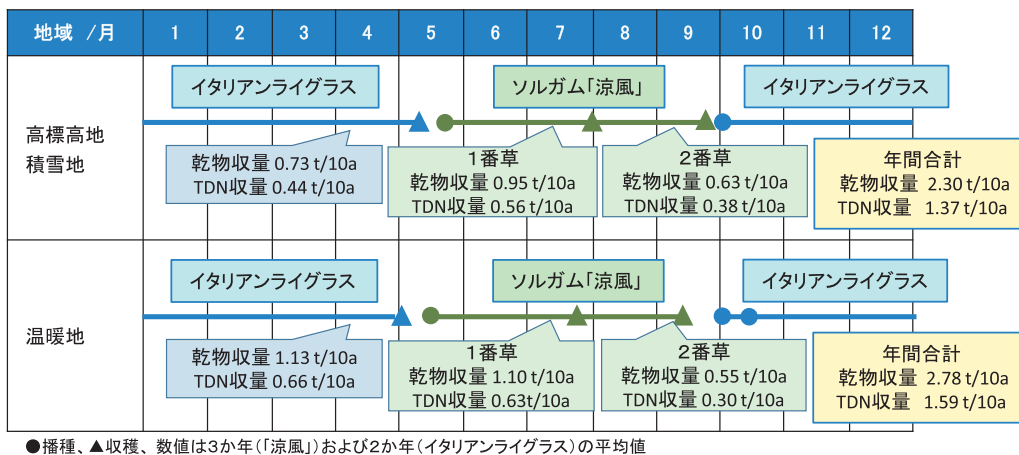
| 地域　/月 | 1 | 2 | 3 | 4 | 5 | 6 | 7 | 8 | 9 | 10 | 11 | 12 |
|---|---|---|---|---|---|---|---|---|---|---|---|---|
| 高標高地 積雪地 | | | | | | | | | | | | |
| 温暖地 | | | | | | | | | | | | |

高標高地 積雪地

イタリアンライグラス

ソルガム「涼風」

イタリアンライグラス

乾物収量 0.73 t/10a
TDN収量 0.44 t/10a

1番草
乾物収量 0.95 t/10a
TDN収量 0.56 t/10a

2番草
乾物収量 0.63 t/10a
TDN収量 0.38 t/10a

年間合計
乾物収量　2.30 t/10a
TDN収量　1.37 t/10a

温暖地

イタリアンライグラス

ソルガム「涼風」

イタリアンライグラス

乾物収量 1.13 t/10a
TDN収量 0.66 t/10a

1番草
乾物収量 1.10 t/10a
TDN収量 0.63t/10a

2番草
乾物収量 0.55 t/10a
TDN収量 0.30 t/10a

年間合計
乾物収量　2.78 t/10a
TDN収量　1.59 t/10a

●播種、▲収穫、数値は3か年（「涼風」）および2か年（イタリアンライグラス）の平均値